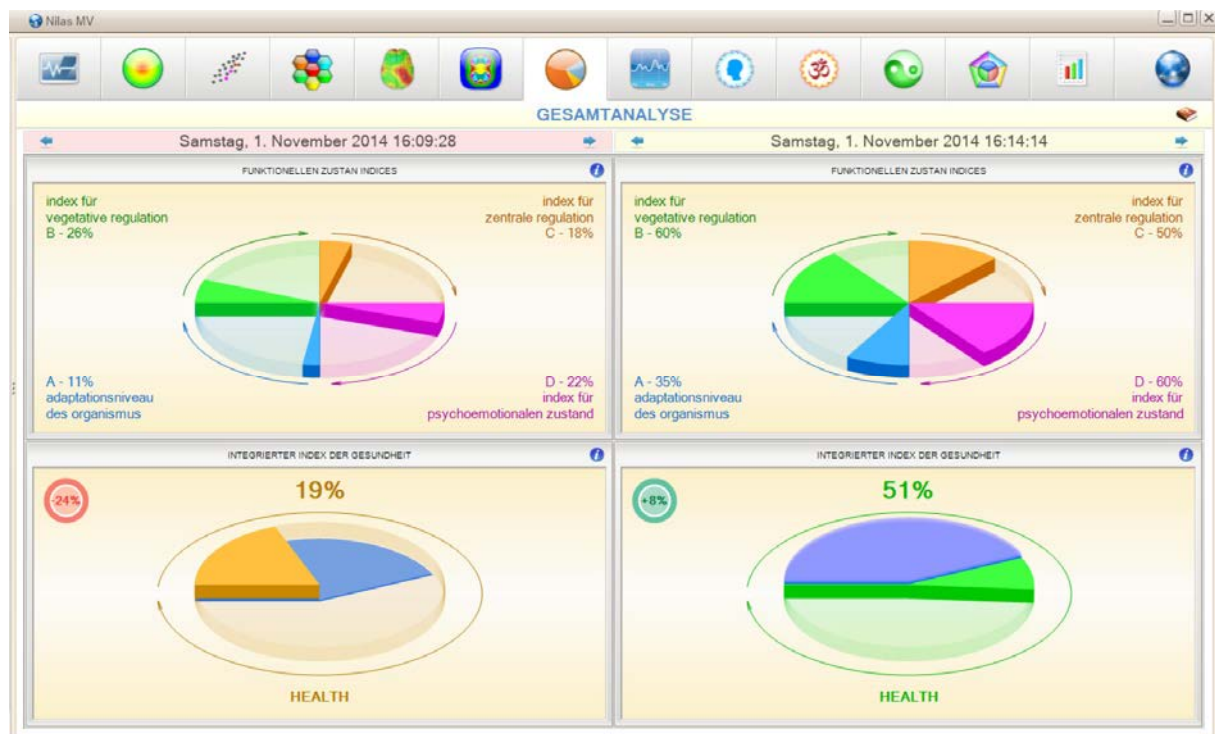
Nilas MV

GESAMTANALYSE

Samstag, 1. November 2014 16:09:28

FUNKTIONELLEN ZUSTAN INDICES

index für vegetative regulation B - 26%

index für zentrale regulation C - 18%

A - 11% adaptationsniveau des organismus

D - 22% index für psychoemotionalen zustand

INTEGRIERTER INDEX DER GESUNDHEIT

-24%

19%

HEALTH

Samstag, 1. November 2014 16:14:14

FUNKTIONELLEN ZUSTAN INDICES

index für vegetative regulation B - 60%

index für zentrale regulation C - 50%

A - 35% adaptationsniveau des organismus

D - 60% index für psychoemotionalen zustand

INTEGRIERTER INDEX DER GESUNDHEIT

+8%

51%

HEALTH